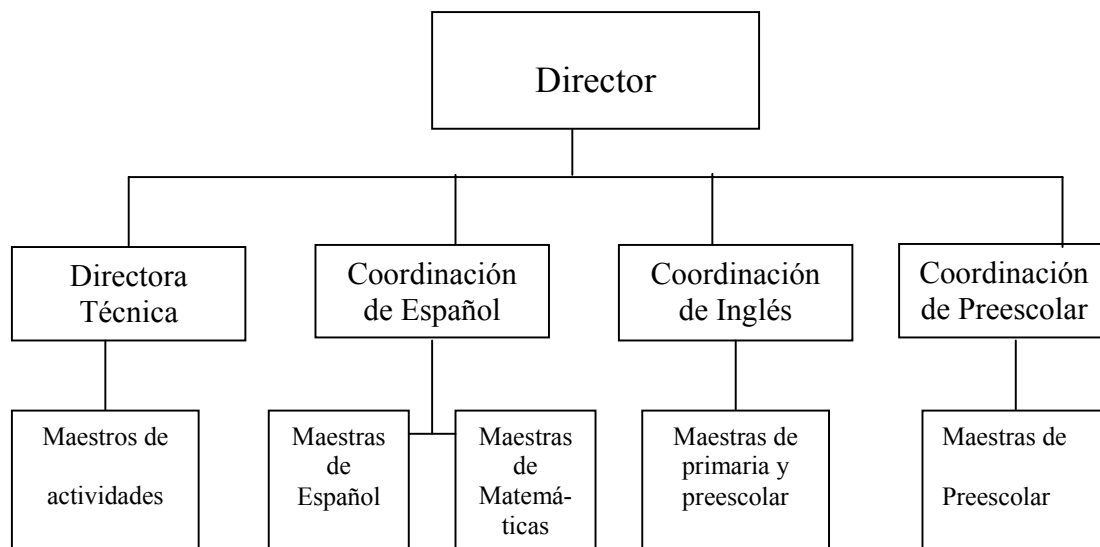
Director

Directora Técnica

Coordinación de Español

Coordinación de Inglés

Coordinación de Preescolar

Maestros de actividades

Maestras de Español

Maestras de Matemáticas

Maestras de primaria y preescolar

Maestras de Preescolar